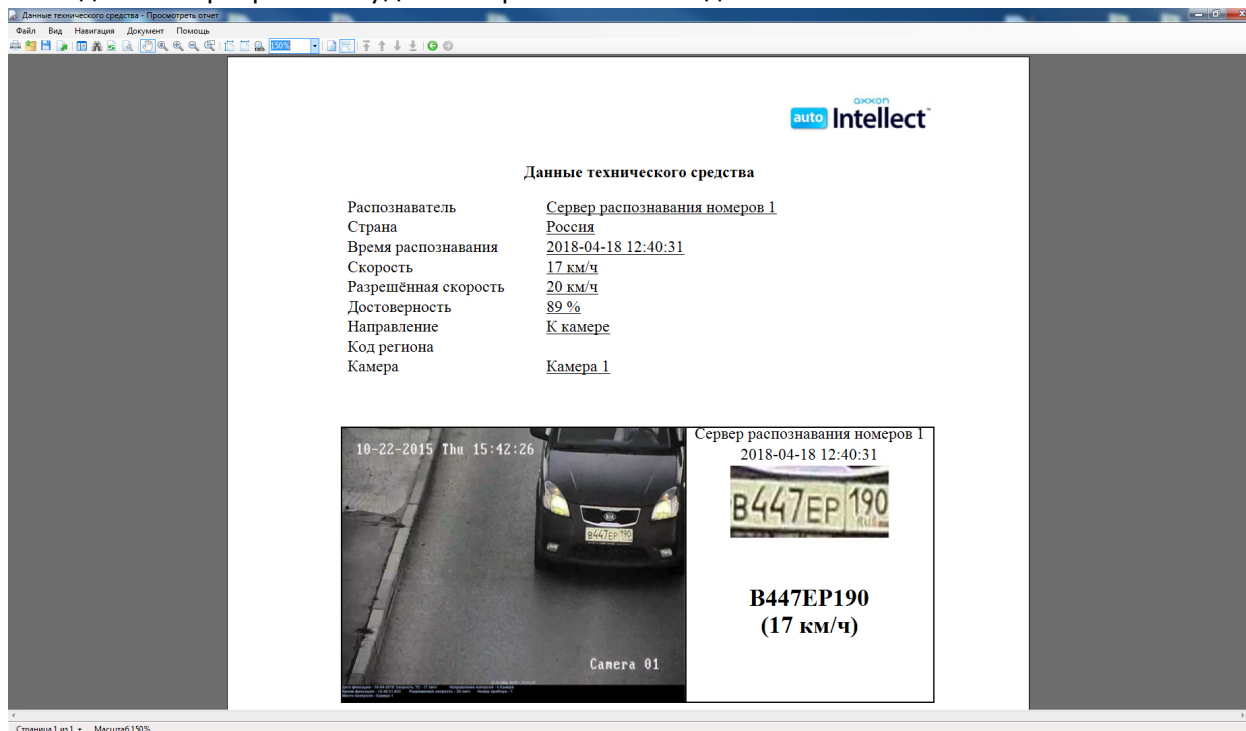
Данные технического средства - Просмотреть отчет

Файл Вид Навигация Документ Помощь

150%

axxon
auto Intellect

Данные технического средства

Распознаватель Сервер распознавания номеров 1
Страна Россия
Время распознавания 2018-04-18 12:40:31
Скорость 17 км/ч
Разрешённая скорость 20 км/ч
Достоверность 89 %
Направление К камере
Код региона
Камера Камера 1

10-22-2015 Thu 15:42:26

B447EP 190

Camera 01

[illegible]

Сервер распознавания номеров 1
2018-04-18 12:40:31

B447EP 190 RUS

B447EP190
(17 км/ч)

Страница 1 из 1 Масштаб 150%